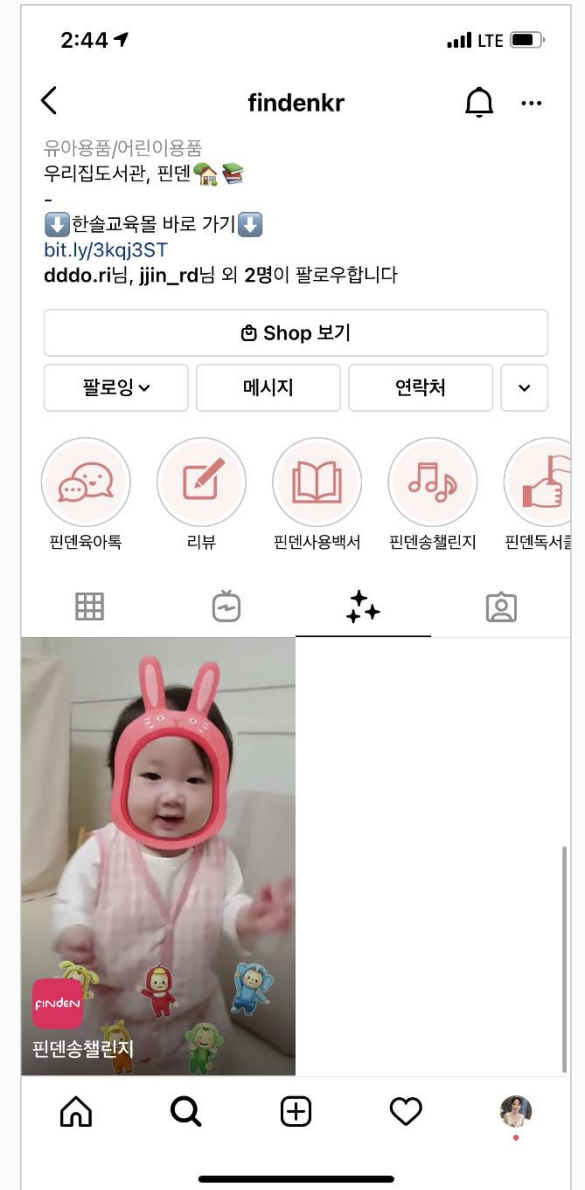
2:44
LTE

findenkr

유아용품/어린이용품
우리집도서관, 핀덴🏡📚
-
⬇️한솔교육몰 바로 가기⬇️
bit.ly/3kqj3ST
dddo.ri님, jjin_rd님 외 2명이 팔로우합니다

Shop 보기

팔로잉 | 메시지 | 연락처

핀덴육아톡
리뷰
핀덴사용백서
핀덴송챌린지
핀덴독서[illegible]

FINDEN
핀덴송챌린지